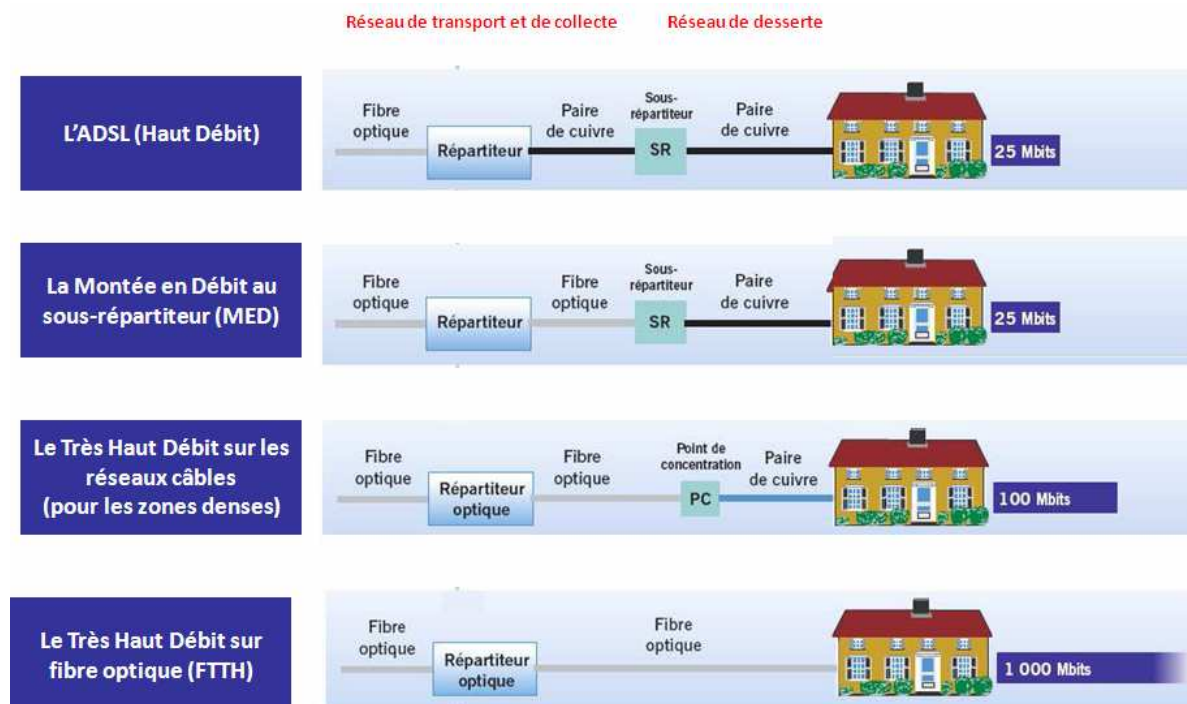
Réseau de transport et de collecte Réseau de desserte

L'ADSL (Haut Débit)

Fibre optique
Répartiteur
Paire de cuivre
Sous-répartiteur
SR
Paire de cuivre
25 Mbits

La Montée en Débit au sous-répartiteur (MED)

Fibre optique
Répartiteur
Fibre optique
Sous-répartiteur
SR
Paire de cuivre
25 Mbits

Le Très Haut Débit sur les réseaux câbles (pour les zones denses)

Fibre optique
Répartiteur optique
Fibre optique
Point de concentration
PC
Paire de cuivre
100 Mbits

Le Très Haut Débit sur fibre optique (FTTH)

Fibre optique
Répartiteur optique
Fibre optique
1 000 Mbits